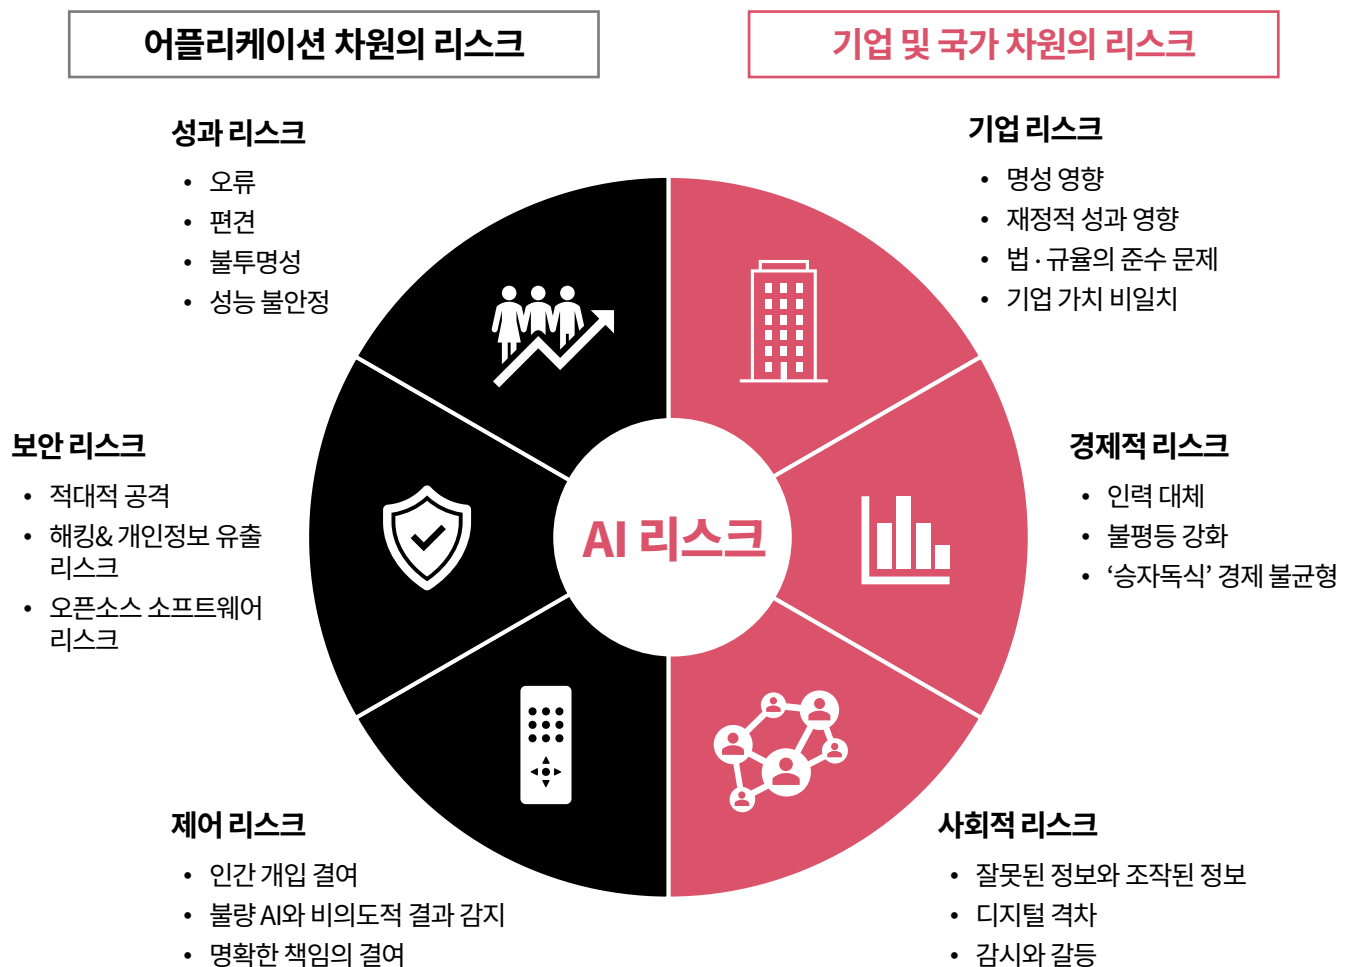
어플리케이션 차원의 리스크

기업 및 국가 차원의 리스크

성과 리스크
• 오류
• 편견
• 불투명성
• 성능 불안정

기업 리스크
• 명성 영향
• 재정적 성과 영향
• 법·규율의 준수 문제
• 기업 가치 비일치

보안 리스크
• 적대적 공격
• 해킹& 개인정보 유출 리스크
• 오픈소스 소프트웨어 리스크

AI 리스크

경제적 리스크
• 인력 대체
• 불평등 강화
• '승자독식' 경제 불균형

제어 리스크
• 인간 개입 결여
• 불량 AI와 비의도적 결과 감지
• 명확한 책임의 결여

사회적 리스크
• 잘못된 정보와 조작된 정보
• 디지털 격차
• 감시와 갈등